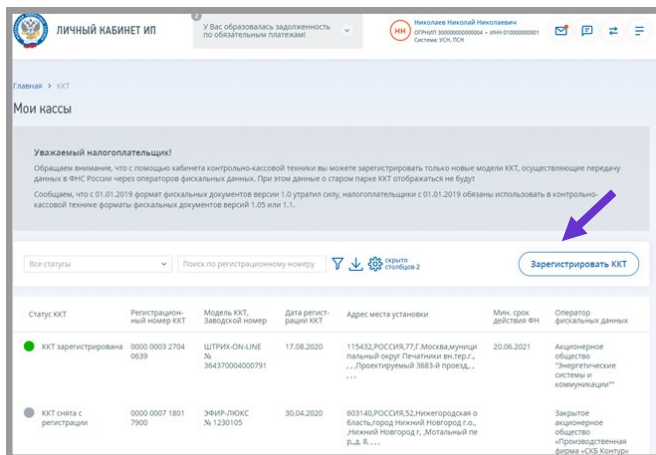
ЛИЧНЫЙ КАБИНЕТ ИП

У Вас образовалась задолженность по обязательным платежам!

НН Николаев Николай Николаевич
ОГРНИП 300000000000004 • ИНН 010000000001
Система: УСН, ПСН

Главная > ККТ

Мои кассы

Уважаемый налогоплательщик!

Обращаем внимание, что с помощью кабинета контрольно-кассовой техники вы можете зарегистрировать только новые модели ККТ, осуществляющие передачу данных в ФНС России через операторов фискальных данных. При этом данные о старом парке ККТ отображаться не будут

Сообщаем, что с 01.01.2019 формат фискальных документов версии 1.0 утратил силу, налогоплательщики с 01.01.2019 обязаны использовать в контрольно-кассовой технике форматы фискальных документов версий 1.05 или 1.1.

Все статусы

Поиск по регистрационному номеру

скрыто столбцов 2

Зарегистрировать ККТ

| Статус ККТ | Регистрационный номер ККТ | Модель ККТ, Заводской номер | Дата регистрации ККТ | Адрес места установки | Мин. срок действия ФН | Оператор фискальных данных |
|---|---|---|---|---|---|---|
| ККТ зарегистрирована | 0000 0003 2704 0639 | ШТРИХ-ON-LINE № 364370004000791 | 17.08.2020 | 115432,РОССИЯ,77,Г.Москва,муниципальный округ Печатники вн.тер.г., , , ,Проектируемый 3683-й проезд, , , , | 20.06.2021 | Акционерное общество "Энергетические системы и коммуникации"" |
| ККТ снята с регистрации | 0000 0007 1801 7900 | ЭФИР-ЛЮКС № 1230105 | 30.04.2020 | 603140,РОССИЯ,52,Нижегородская область,город Нижний Новгород г.о.,,Нижний Новгород г, ,Мотальный пер, д. 8, , , , | | Закрытое акционерное общество «Производственная фирма «СКБ Контур» |